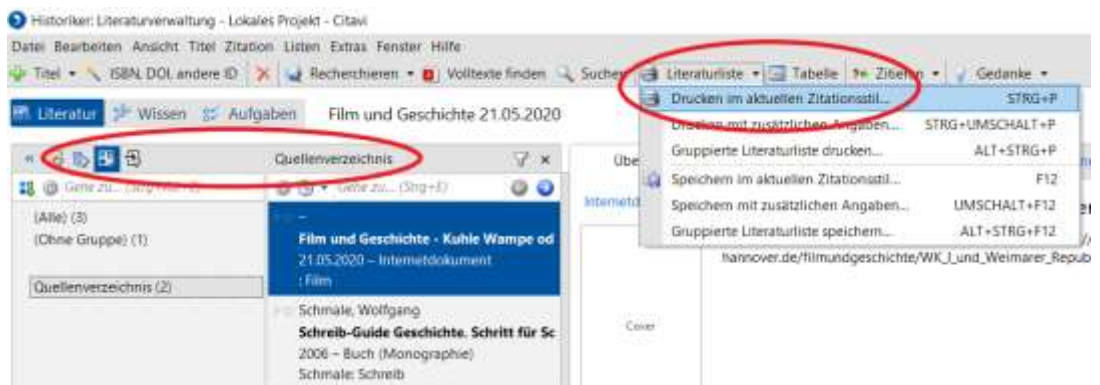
Historiker: Literaturverwaltung - Lokales Projekt - Citavi

Datei Bearbeiten Ansicht Titel Zitation Listen Extras Fenster Hilfe

Titel ▾ ISBN, DOI, andere ID Recherchieren ▾ Volltexte finden Suchen Literaturliste ▾ Tabelle Zitieren ▾ Gedanke ▾

Literatur Wissen Aufgaben Film und Geschichte 21.05.2020

Drucken im aktuellen Zitationsstil... STRG+P
Drucken mit zusätzlichen Angaben... STRG+UMSCHALT+P
Gruppierte Literaturliste drucken... ALT+STRG+P
Speichern im aktuellen Zitationsstil... F12
Speichern mit zusätzlichen Angaben... UMSCHALT+F12
Gruppierte Literaturliste speichern... ALT+STRG+F12

Quellenverzeichnis

Gehe zu... (Strg+F) Gehe zu... (Strg+E)

(Alle) (3)
(Ohne Gruppe) (1)

Quellenverzeichnis (2)

–
Film und Geschichte - Kuhle Wampe od
21.05.2020 – Internetdokument
: Film

Schmale, Wolfgang
Schreib-Guide Geschichte. Schritt für Sc
2006 – Buch (Monographie)
Schmale: Schreib

Übe
Internetd

Cover

hannover.de/filmundgeschichte/WK_I_und_Weimarer_Repub